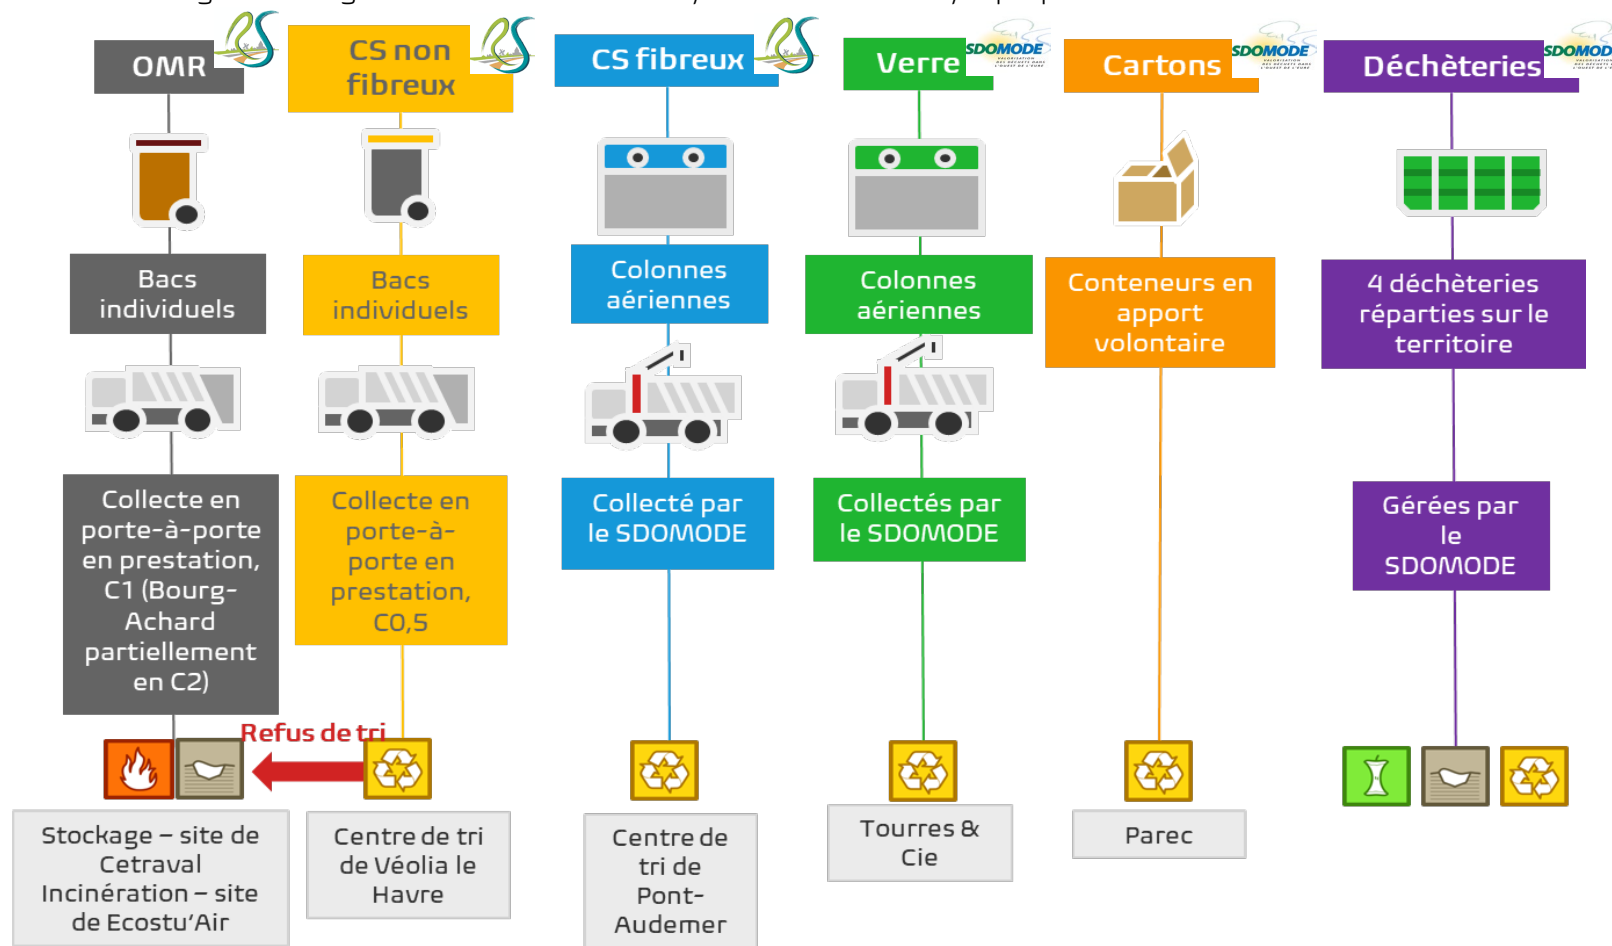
OMR

CS non fibreux

CS fibreux

Verre

SDOMODE

Cartons

SDOMODE

Déchèteries

SDOMODE

Bacs individuels

Bacs individuels

Colonnes aériennes

Colonnes aériennes

Conteneurs en apport volontaire

4 déchèteries réparties sur le territoire

Collecte en porte-à-porte en prestation, C1 (Bourg-Achard partiellement en C2)

Collecte en porte-à-porte en prestation, C0,5

Collecté par le SDOMODE

Collectés par le SDOMODE

Gérées par le SDOMODE

Refus de tri

Stockage – site de Cetraval Incinération – site de Ecostu'Air

Centre de tri de Véolia le Havre

Centre de tri de Pont-Audemer

Tourres & Cie

Parec